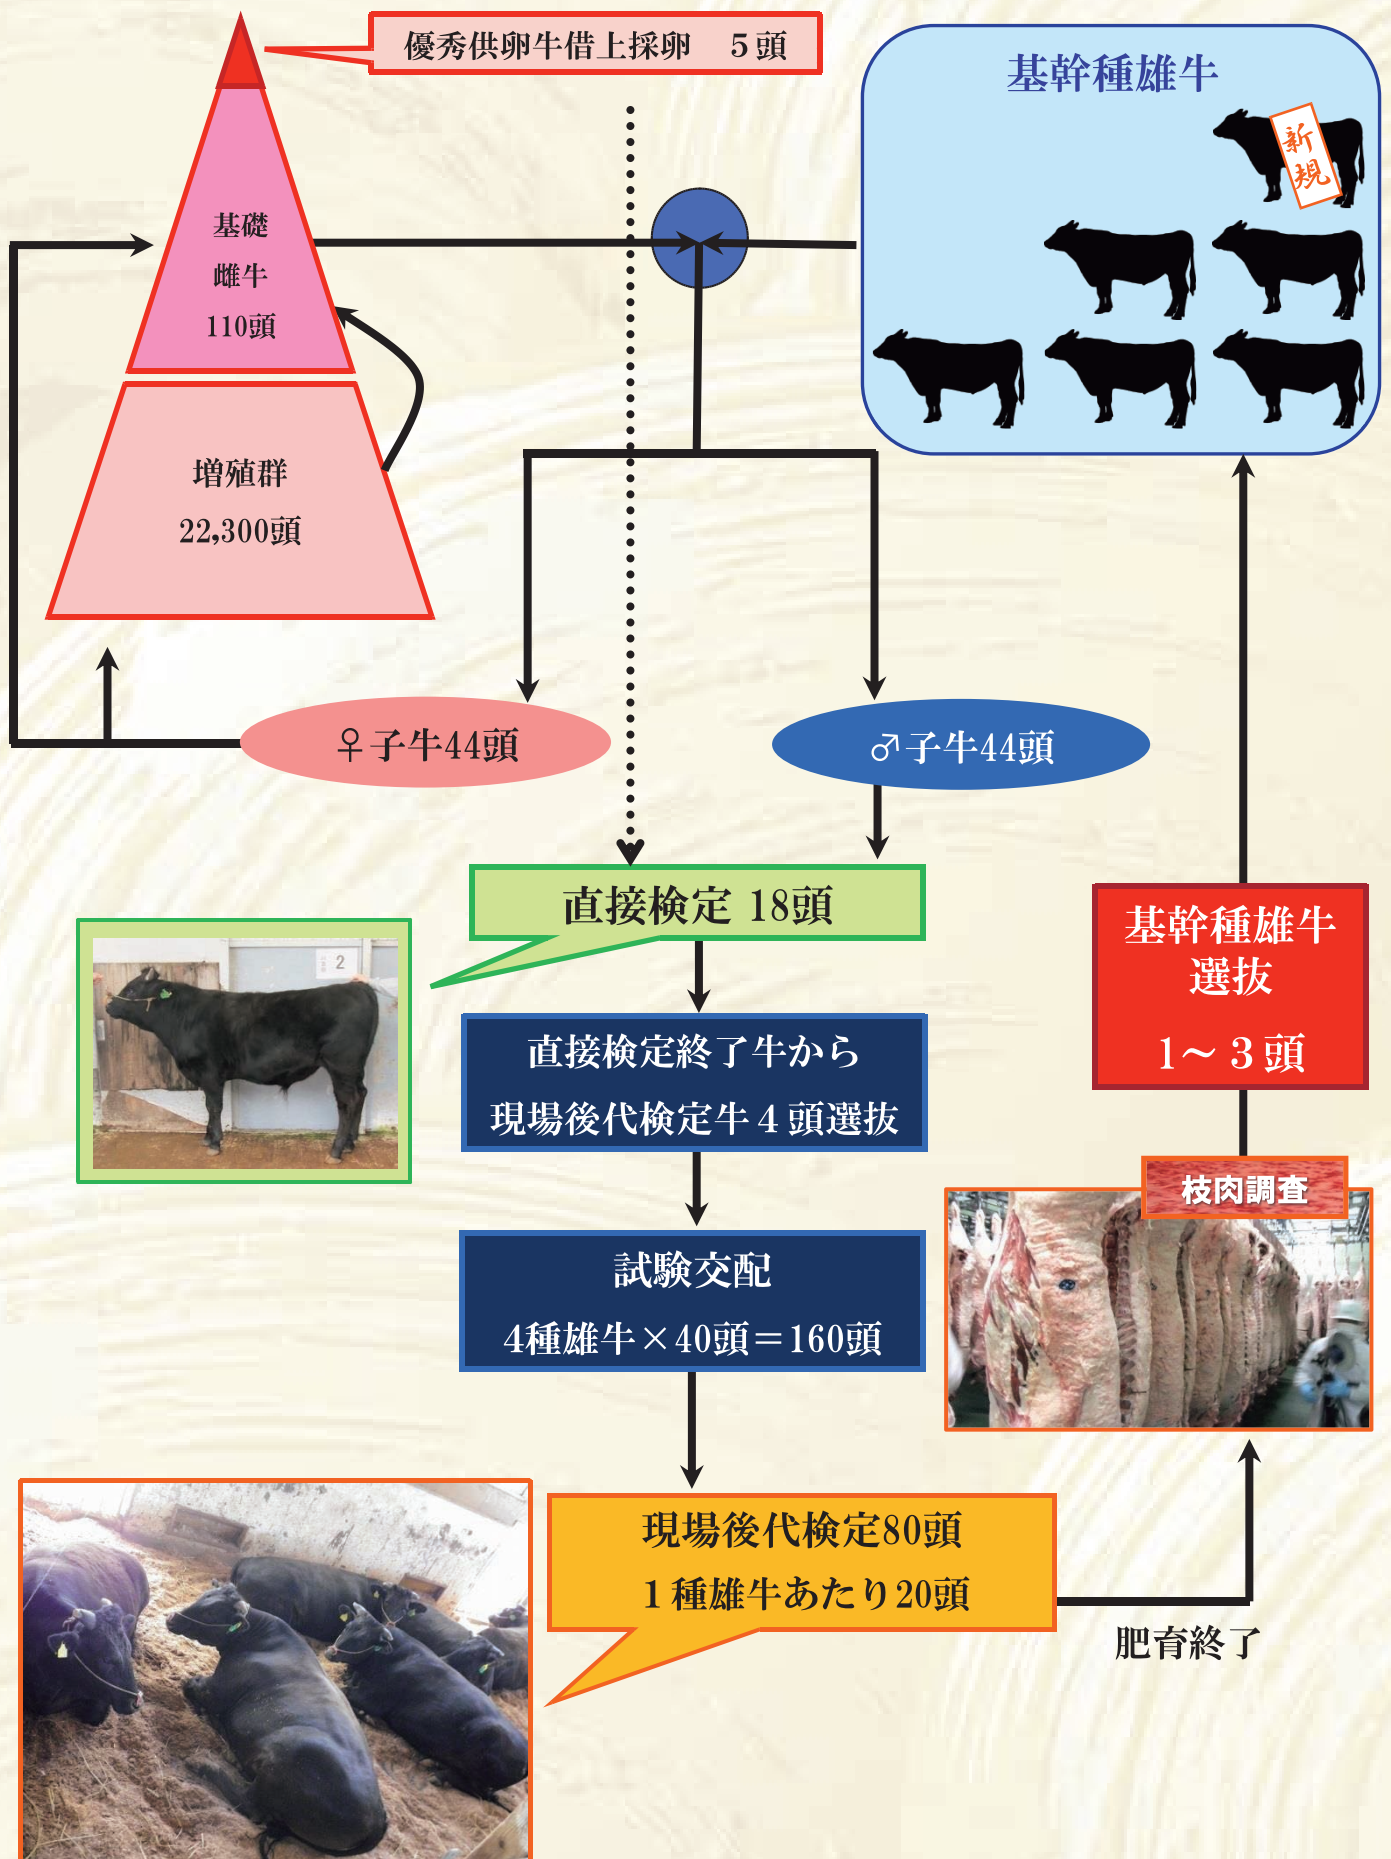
優秀供卵牛借上採卵　５頭

基幹種雄牛

新規

基礎
雌牛
110頭

増殖群
22,300頭

♀子牛44頭

♂子牛44頭

直接検定 18頭

直接検定終了牛から
現場後代検定牛４頭選抜

試験交配
4種雄牛×40頭＝160頭

現場後代検定80頭
１種雄牛あたり20頭

肥育終了

枝肉調査

基幹種雄牛
選抜
1～３頭